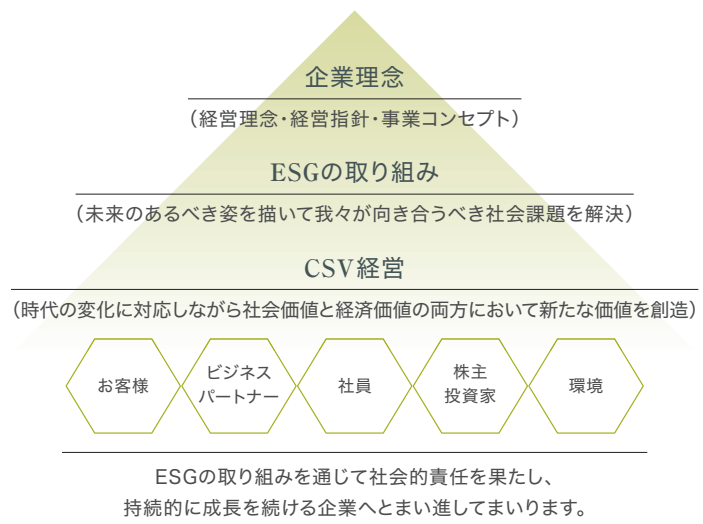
企業理念

（経営理念・経営指針・事業コンセプト）

ESGの取り組み

（未来のあるべき姿を描いて我々が向き合うべき社会課題を解決）

CSV経営

（時代の変化に対応しながら社会価値と経済価値の両方において新たな価値を創造）

お客様

ビジネスパートナー

社員

株主投資家

環境

ESGの取り組みを通じて社会的責任を果たし、
持続的に成長を続ける企業へとまい進してまいります。